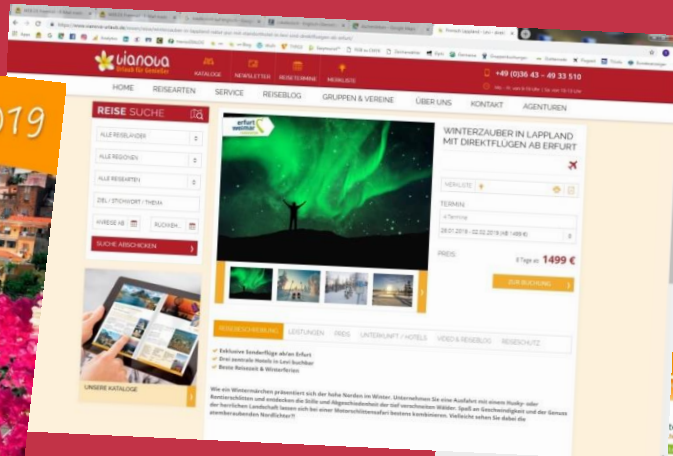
019

vianova
Urlaub für Genießer

KATALOGE NEWSLETTER REISETERMINE MERKLISTE

+49 (0)36 43 – 49 33 510

HOME REISEARTEN SERVICE REISEBLOG GRUPPEN & VEREINE ÜBER UNS KONTAKT AGENTUREN

REISE SUCHE

ALLE REISELÄNDER
ALLE REGIONEN
ALLE REISEARTEN
ZIEL / STICHWORT / THEMA
ANREISE AB
RÜCKREISE

SUCHE ABSCHICKEN

UNSERE KATALOGE

erfurt weimar

WINTERZAUBER IN LAPPLAND MIT DIREKTFLÜGEN AB ERFURT

MERKLISTE

TERMIN

4 Termine

28.01.2019 - 02.02.2019 (AB 1499 €)

PREIS

6 Tage ab 1499 €

ZUR BUCHUNG

REISEBESCHREIBUNG LEISTUNGEN PREIS UNTERKUNFT / HOTELS VIDEO & REISEBLOG REISESCHUTZ

Exklusive Sonderflüge ab/an Erfurt
Drei zentrale Hotels in Levi buchbar
Beste Reisezeit & Winterferien

Wie ein Wintermärchen präsentiert sich der hohe Norden im Winter. Unternehmen Sie eine Ausfahrt mit einem Husky- oder Rentierschlitten und entdecken die Stille und Abgeschiedenheit der tief verschneiten Wälder. Spaß an Geschwindigkeit und der Genuss der herrlichen Landschaft lassen sich bei einer Motorschlittensafari bestens kombinieren. Vielleicht sehen Sie dabei die atemberaubenden Nordlichter?!